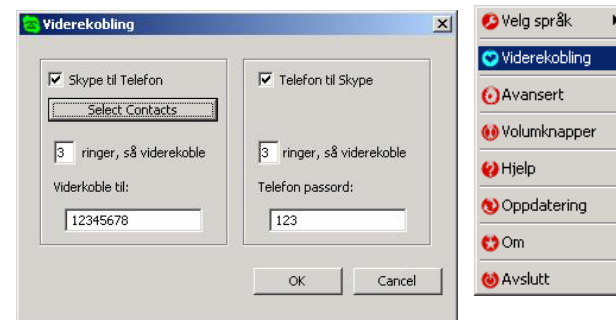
Viderekobling

☑ Skype til Telefon

Select Contacts

3 ringer, så viderekoble

Viderkoble til:

12345678

☑ Telefon til Skype

3 ringer, så viderekoble

Telefon passord:

123

OK

Cancel

Velg språk

Viderekobling

Avansert

Volumknapper

Hjelp

Oppdatering

Om

Avslutt